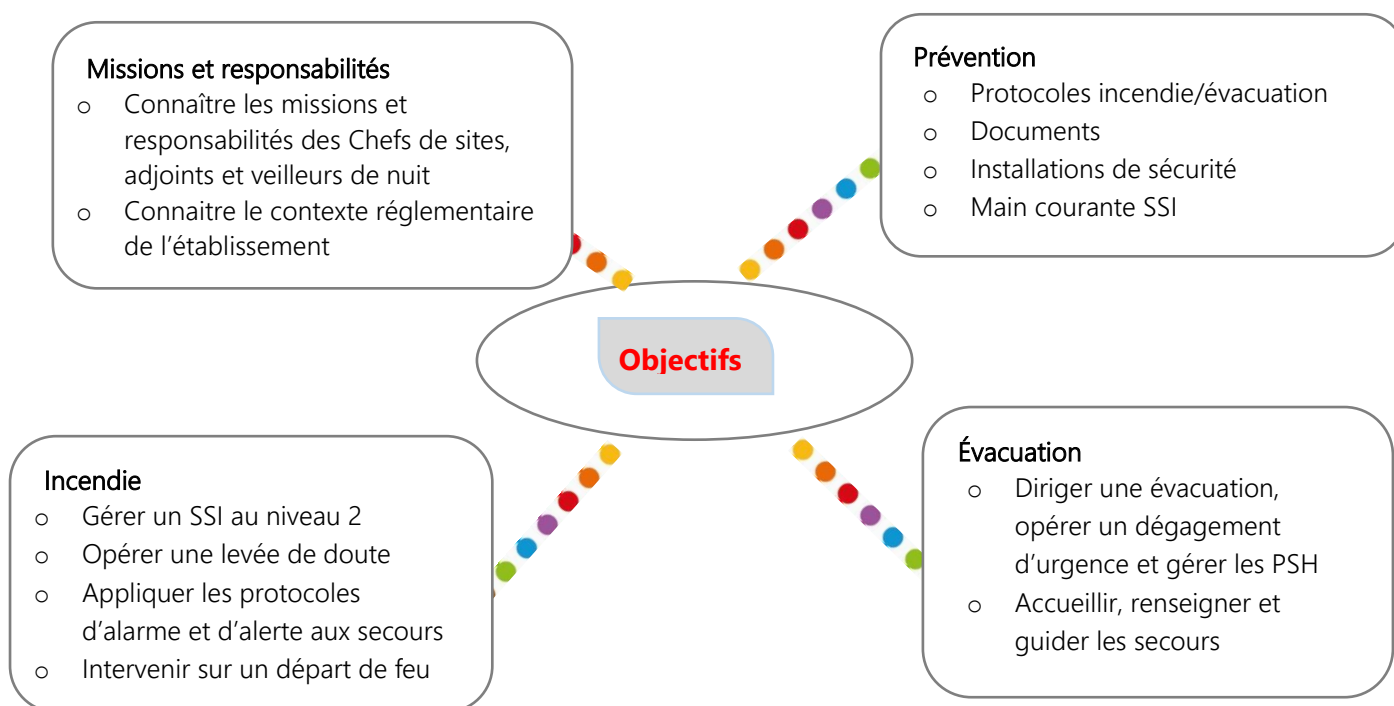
Missions et responsabilités
o Connaître les missions et responsabilités des Chefs de sites, adjoints et veilleurs de nuit
o Connaitre le contexte réglementaire de l'établissement

Prévention
o Protocoles incendie/évacuation
o Documents
o Installations de sécurité
o Main courante SSI

Objectifs

Incendie
o Gérer un SSI au niveau 2
o Opérer une levée de doute
o Appliquer les protocoles d'alarme et d'alerte aux secours
o Intervenir sur un départ de feu

Évacuation
o Diriger une évacuation, opérer un dégagement d'urgence et gérer les PSH
o Accueillir, renseigner et guider les secours